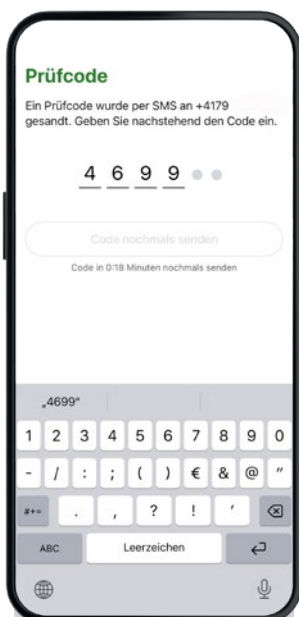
Prüfcode

Ein Prüfcode wurde per SMS an +4179 gesandt. Geben Sie nachstehend den Code ein.

4 6 9 9

Code nochmals senden

Code in 0:18 Minuten nochmals senden

„4699"

1 2 3 4 5 6 7 8 9 0
- / : ; ( ) € & @ "
#+= . , ? ! '
ABC Leerzeichen